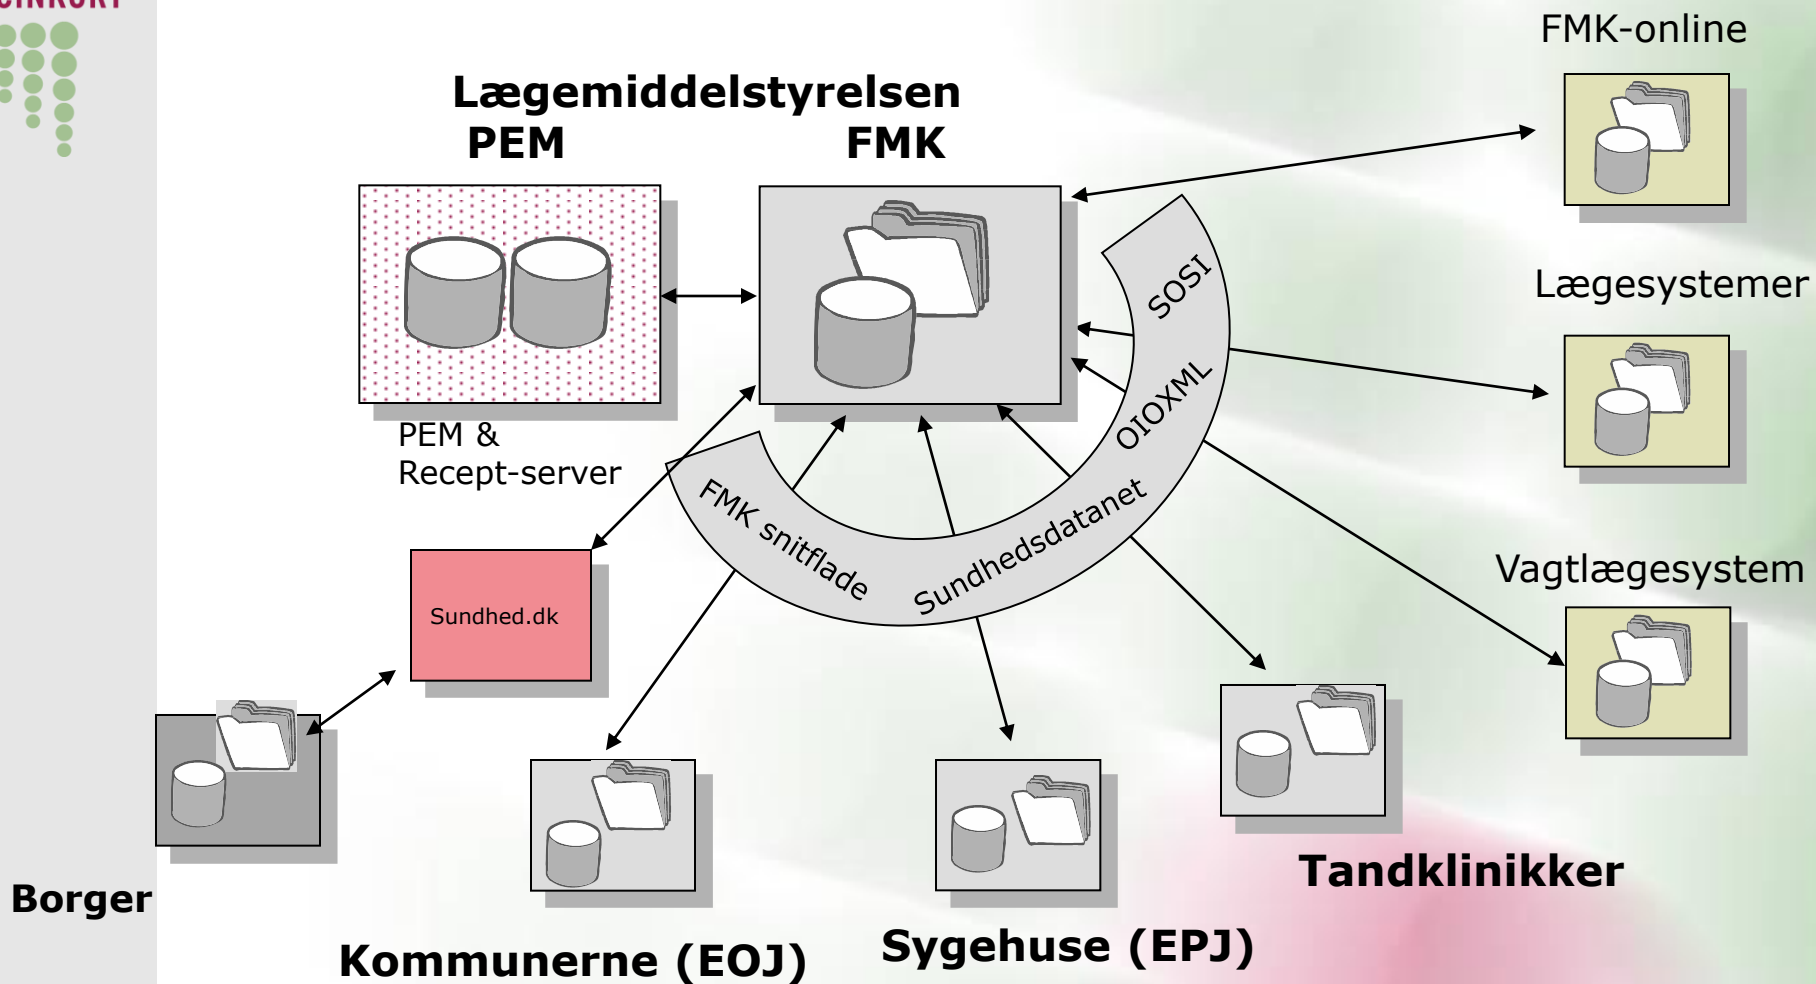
Lægemiddelstyrelsen

PEM

FMK

FMK-online

Lægesystemer

Vagtlægesystem

SOSI

OIOXML

Sundhedsdatanet

FMK snitflade

PEM &
Recept-server

Sundhed.dk

Borger

Kommunerne (EOJ)

Sygehuse (EPJ)

Tandklinikker